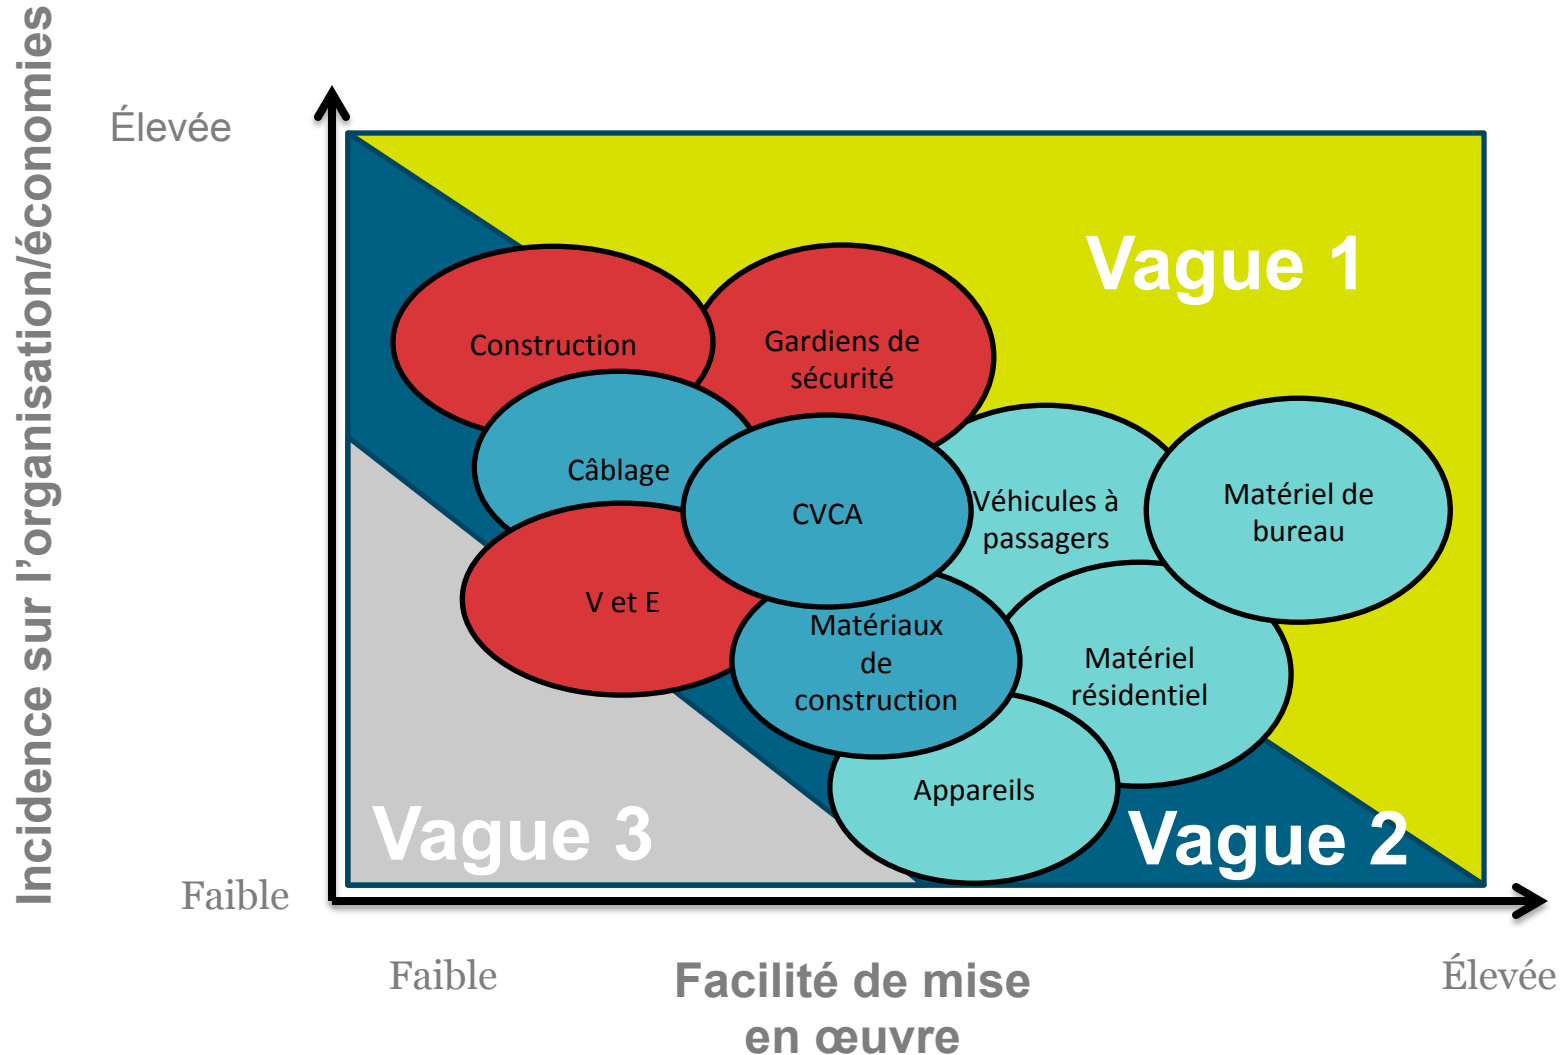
Incidence sur l’organisation/économies

Élevée

Faible

Vague 1

Construction

Gardiens de sécurité

Câblage

CVCA

Véhicules à passagers

Matériel de bureau

V et E

Matériaux de construction

Matériel résidentiel

Appareils

Vague 3

Vague 2

Faible

Facilité de mise en œuvre

Élevée